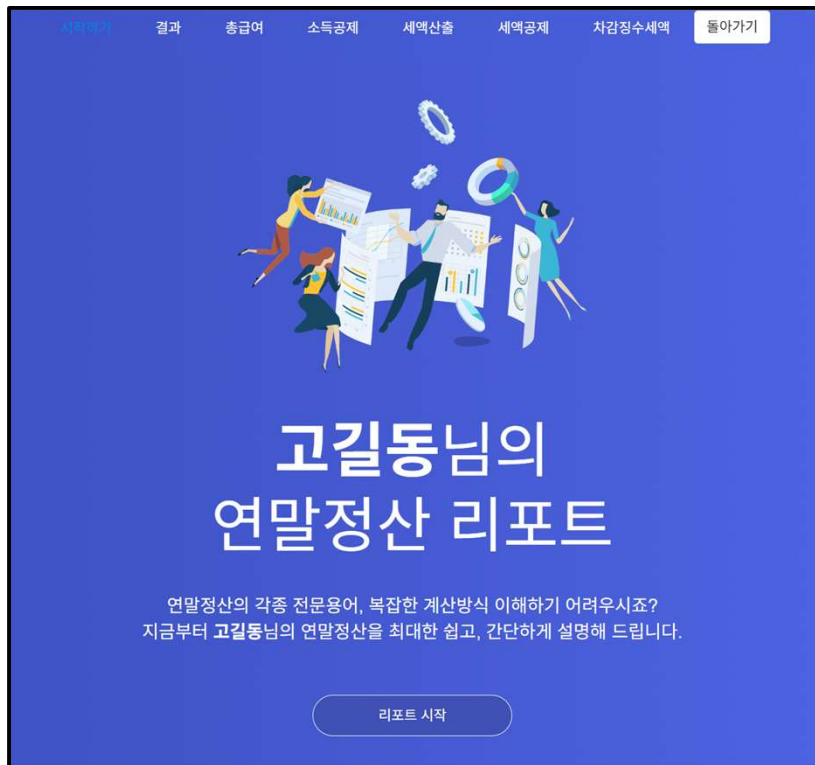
시작하기 결과 총급여 소득공제 세액산출 세액공제 차감징수세액 돌아가기

고길동님의
연말정산 리포트

연말정산의 각종 전문용어, 복잡한 계산방식 이해하기 어려우시죠?
지금부터 고길동님의 연말정산을 최대한 쉽고, 간단하게 설명해 드립니다.

리포트 시작